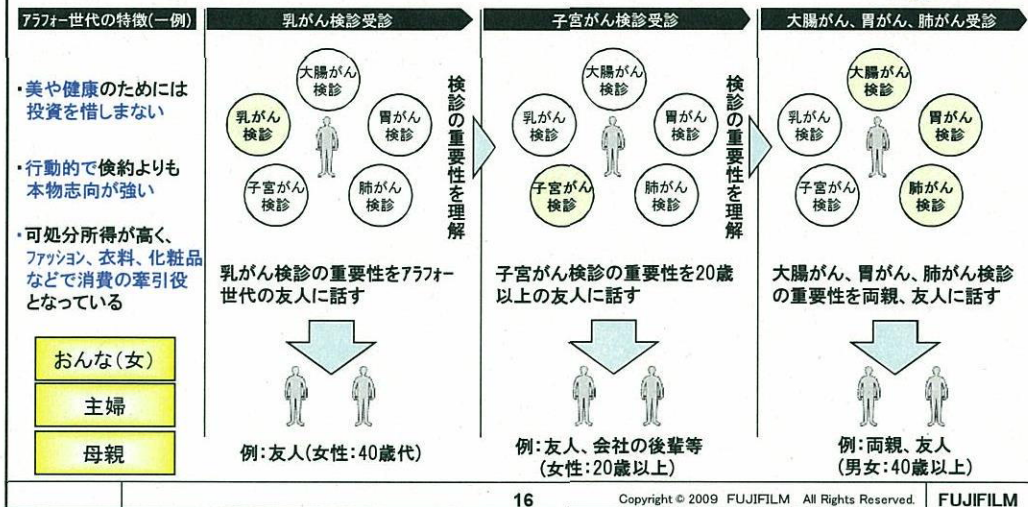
ｱﾗﾌｫｰ世代の特徴(一例)

・美や健康のためには投資を惜しまない

・行動的で倹約よりも本物志向が強い

・可処分所得が高く、ﾌｧｯｼｮﾝ、衣料、化粧品などで消費の牽引役となっている

おんな(女)

主婦

母親

乳がん検診受診

大腸がん検診

乳がん検診

胃がん検診

子宮がん検診

肺がん検診

検診の重要性を理解

乳がん検診の重要性をｱﾗﾌｫｰ世代の友人に話す

例：友人(女性：40歳代)

子宮がん検診受診

大腸がん検診

乳がん検診

胃がん検診

子宮がん検診

肺がん検診

検診の重要性を理解

子宮がん検診の重要性を20歳以上の友人に話す

例：友人、会社の後輩等
(女性：20歳以上)

大腸がん、胃がん、肺がん受診

大腸がん検診

乳がん検診

胃がん検診

子宮がん検診

肺がん検診

大腸がん、胃がん、肺がん検診の重要性を両親、友人に話す

例：両親、友人
(男女：40歳以上)

16

Copyright © 2009 FUJIFILM All Rights Reserved.

FUJIFILM